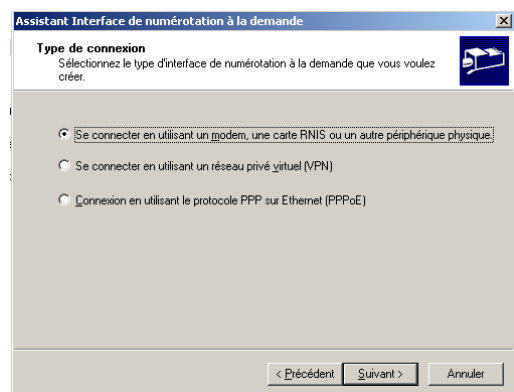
Assistant Interface de numérotation à la demande

Type de connexion
Sélectionnez le type d'interface de numérotation à la demande que vous voulez créer.

Se connecter en utilisant un modem, une carte RNIS ou un autre périphérique physique.

Se connecter en utilisant un réseau privé virtuel (VPN)

Connexion en utilisant le protocole PPP sur Ethernet (PPPoE)

< Précédent | Suivant > | Annuler